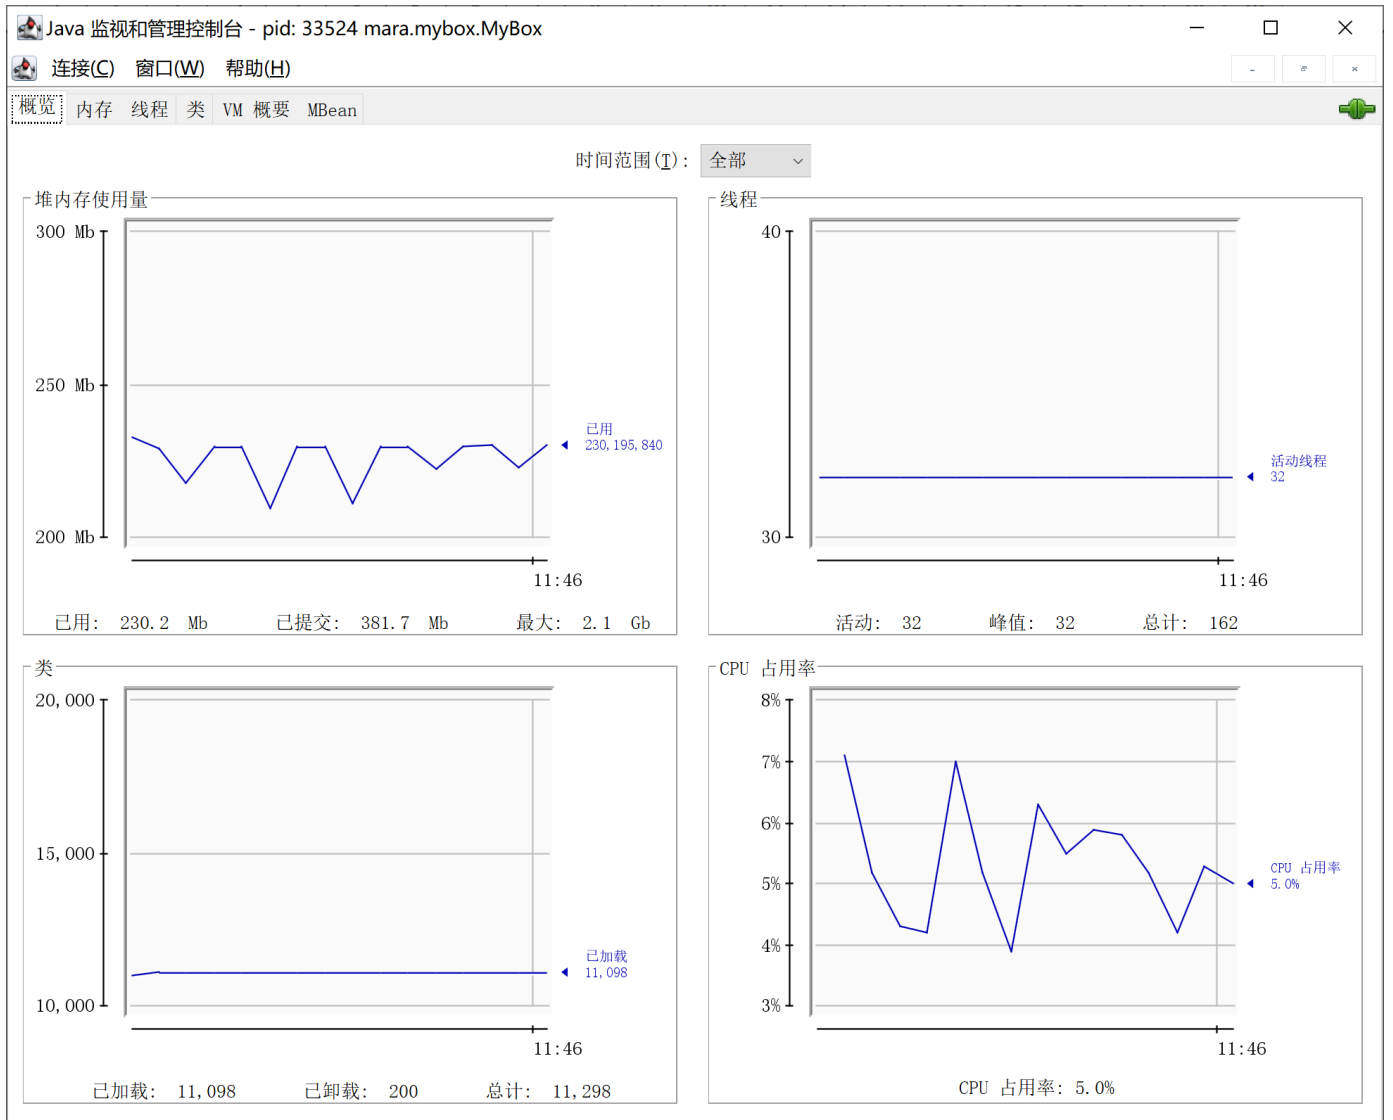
Java 监视和管理控制台 - pid: 33524 mara.mybox.MyBox

连接(C) 窗口(W) 帮助(H)

概览 内存 线程 类 VM 概要 MBean

时间范围(T): 全部

堆内存使用量

300 Mb
250 Mb
200 Mb

已用
230, 195, 840

11:46

已用: 230.2 Mb 已提交: 381.7 Mb 最大: 2.1 Gb

线程

40
30

活动线程
32

11:46

活动: 32 峰值: 32 总计: 162

类

20, 000
15, 000
10, 000

已加载
11, 098

11:46

已加载: 11, 098 已卸载: 200 总计: 11, 298

CPU 占用率

8%
7%
6%
5%
4%
3%

CPU 占用率
5. 0%

11:46

CPU 占用率: 5. 0%